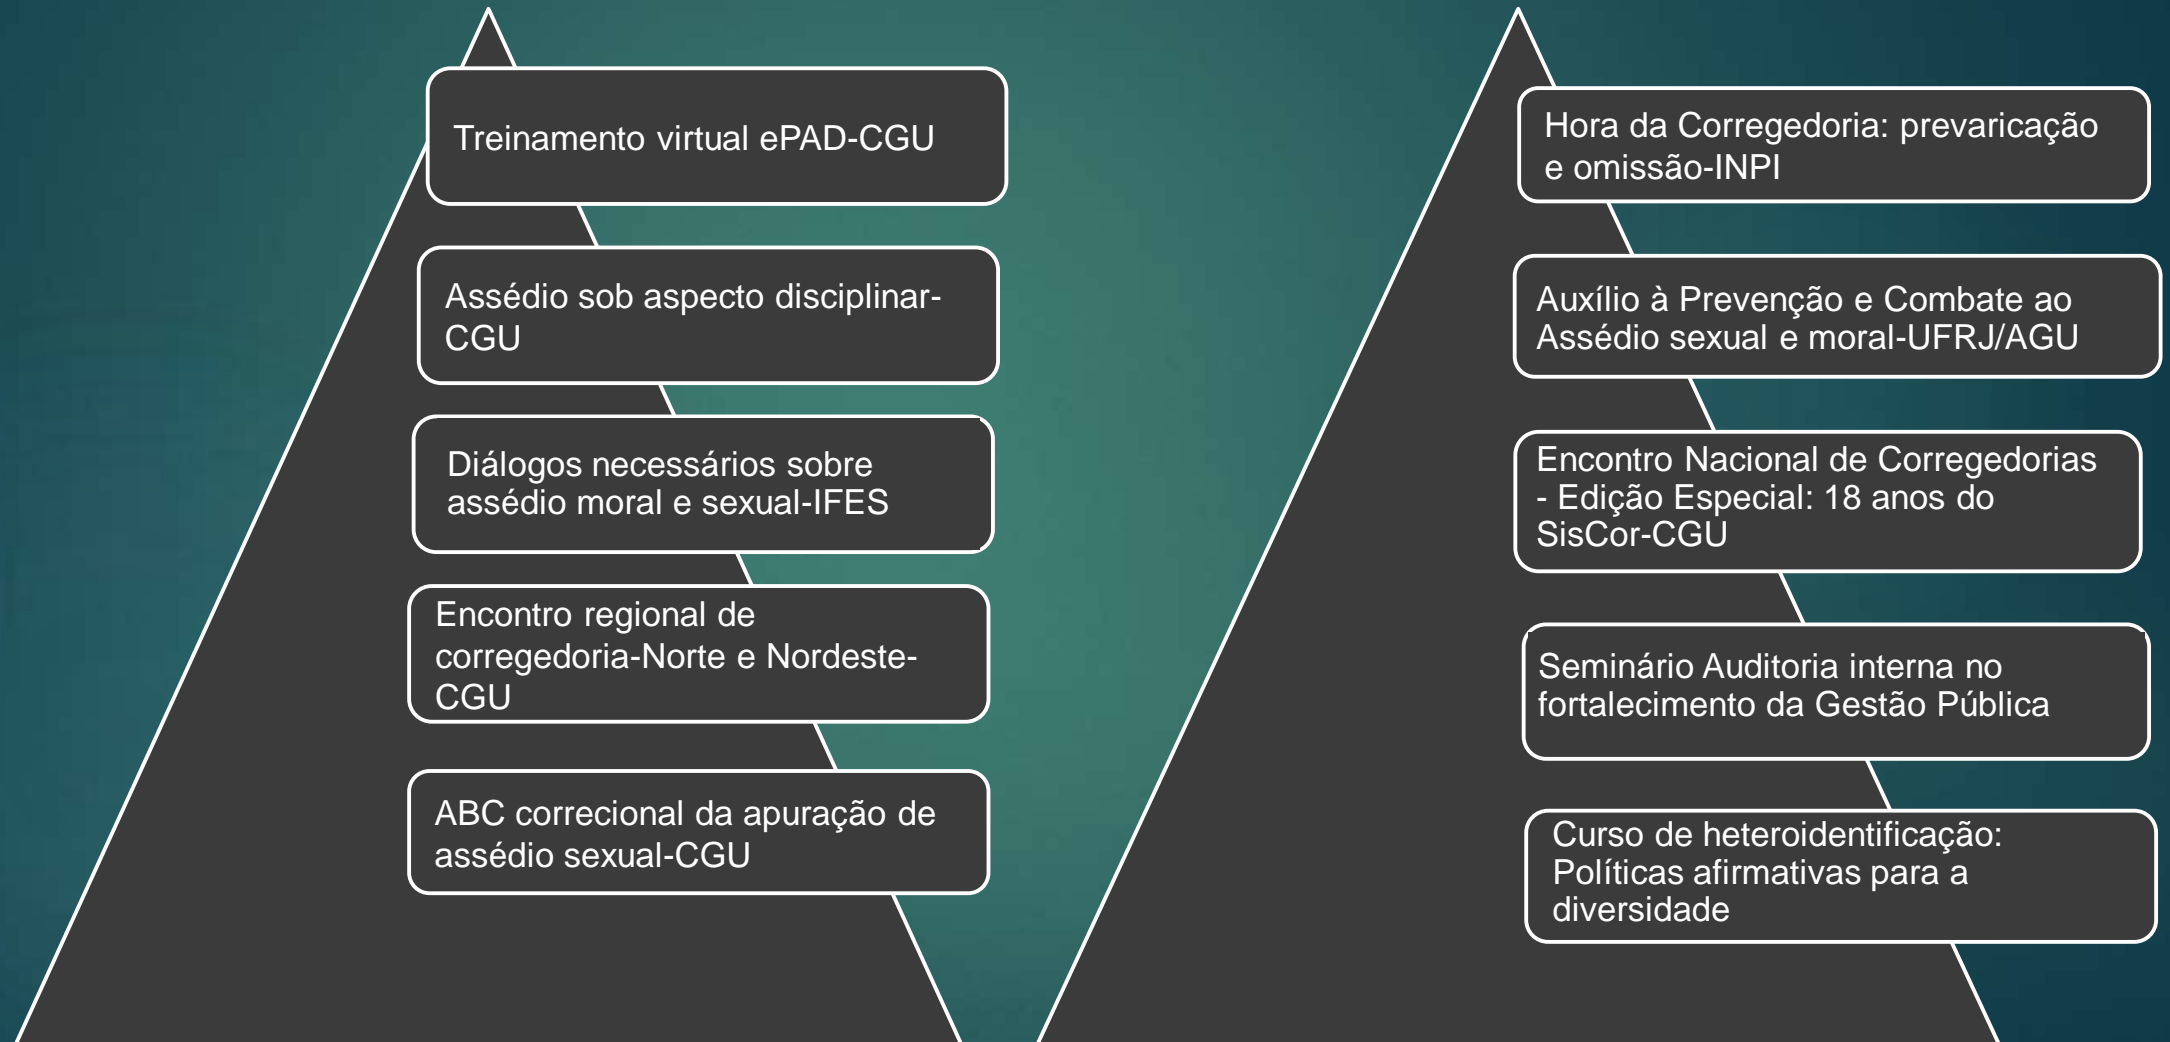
Treinamento virtual ePAD-CGU

Assédio sob aspecto disciplinar-CGU

Diálogos necessários sobre assédio moral e sexual-IFES

Encontro regional de corregedoria-Norte e Nordeste-CGU

ABC correcional da apuração de assédio sexual-CGU

Hora da Corregedoria: prevaricação e omissão-INPI

Auxílio à Prevenção e Combate ao Assédio sexual e moral-UFRJ/AGU

Encontro Nacional de Corregedorias - Edição Especial: 18 anos do SisCor-CGU

Seminário Auditoria interna no fortalecimento da Gestão Pública

Curso de heteroidentificação: Políticas afirmativas para a diversidade